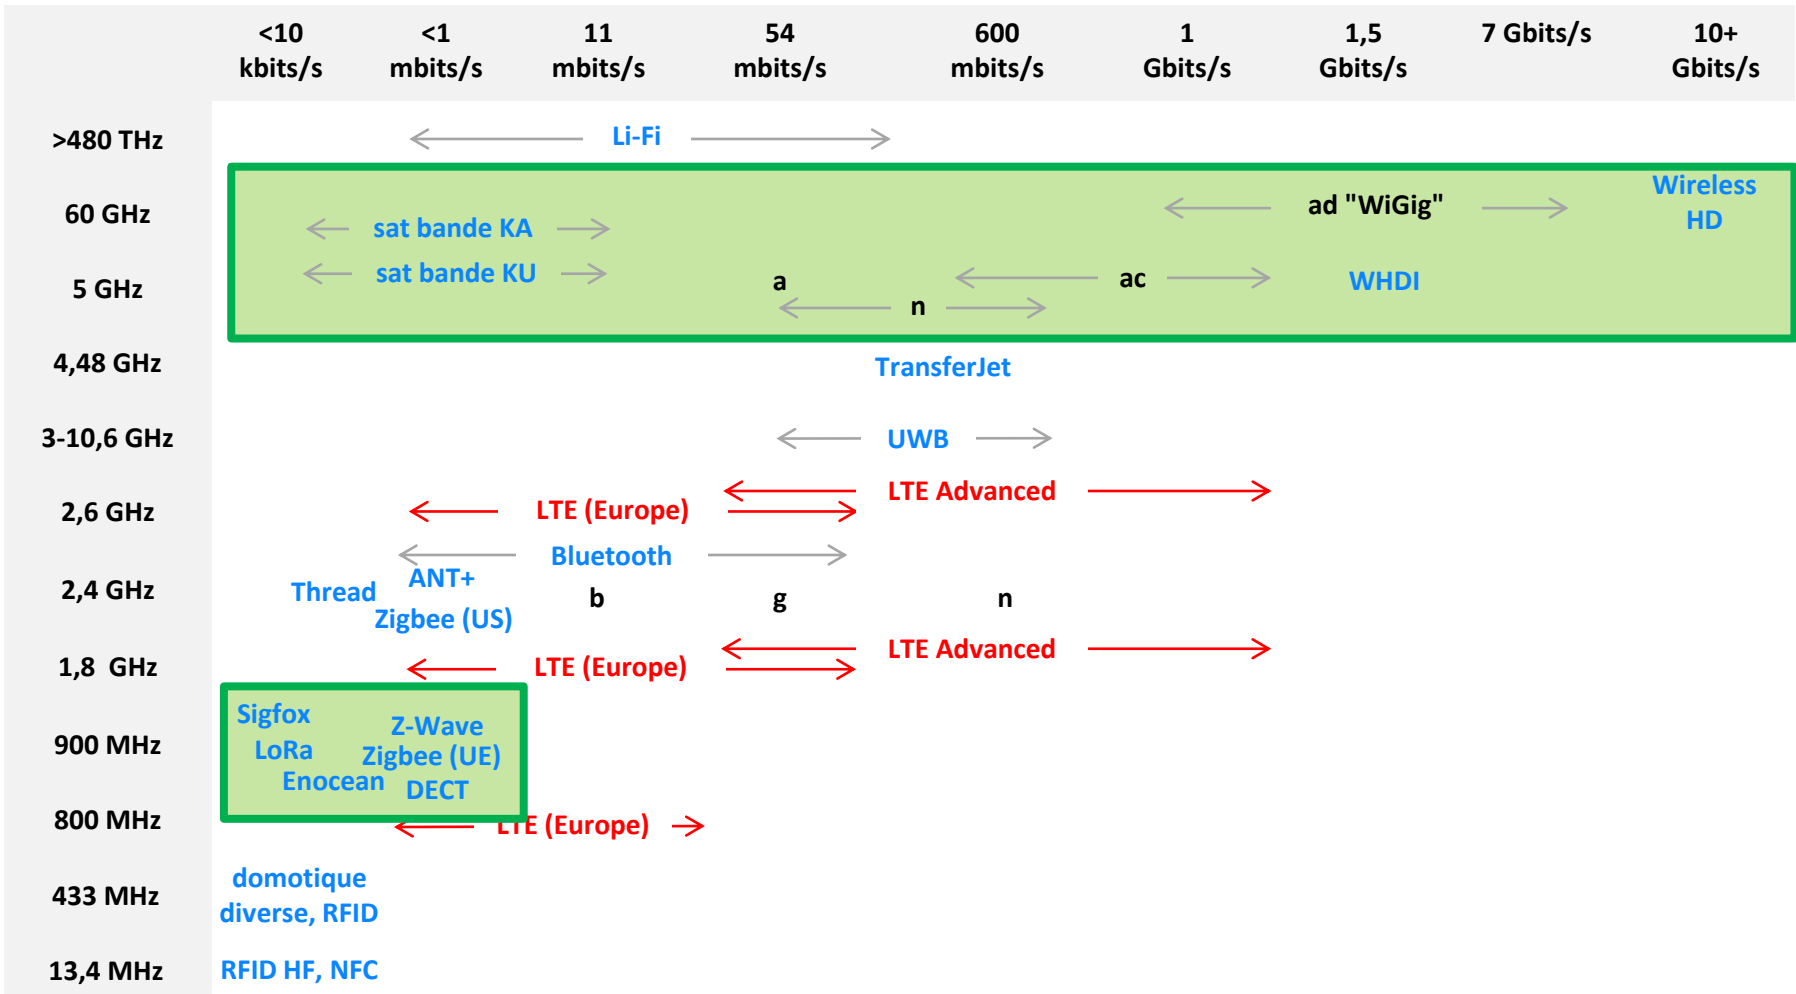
<10 kbits/s | <1 mbits/s | 11 mbits/s | 54 mbits/s | 600 mbits/s | 1 Gbits/s | 1,5 Gbits/s | 7 Gbits/s | 10+ Gbits/s

>480 THz
Li-Fi

60 GHz
sat bande KA
ad "WiGig"
Wireless HD

5 GHz
sat bande KU
a
n
ac
WHDI

4,48 GHz
TransferJet

3-10,6 GHz
UWB

2,6 GHz
LTE (Europe)
LTE Advanced

2,4 GHz
Bluetooth
Thread
ANT+
Zigbee (US)
b
g
n

1,8 GHz
LTE (Europe)
LTE Advanced

900 MHz
Sigfox
LoRa
Enocean
Z-Wave
Zigbee (UE)
DECT

800 MHz
LTE (Europe)

433 MHz
domotique diverse, RFID

13,4 MHz
RFID HF, NFC